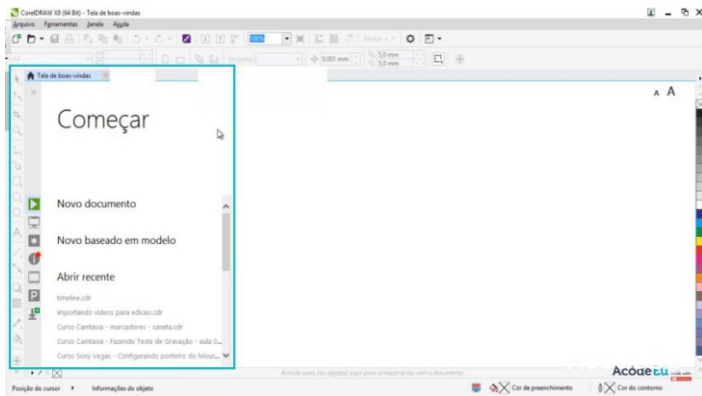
CorelDRAW X8 (64 Bit) - Tela de boas-vindas

Arquivo Ferramentas Janela Ajuda

100%

Mostrar

0,001 mm

5,0 mm

5,0 mm

Tela de boas-vindas

A A

Começar

Novo documento

Novo baseado em modelo

Abrir recente

timeline.cdr

importando videos para edicao.cdr

Curso Camtasia - marcadores - caneta.cdr

Curso Camtasia - Fazendo Teste de Gravação - aula 0...

Curso Sony Vegas - Configurando ponteiro do Mous...

Arraste cores (ou objetos) aqui para armazená-las com o documento

Posição do cursor

Informações do objeto

Cor de preenchimento

Cor do contorno

Acodeeu